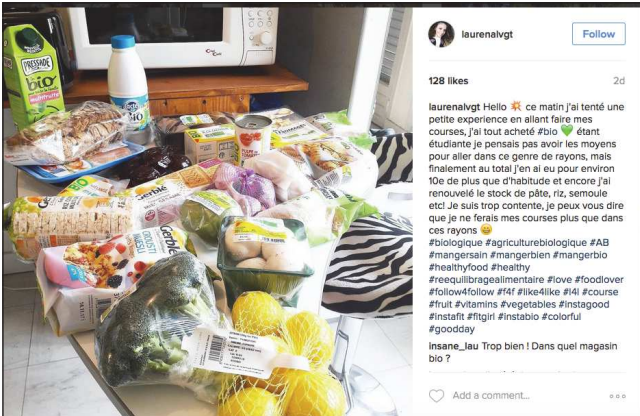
laurenalvgt
Follow

128 likes
2d

laurenalvgt Hello 💥 ce matin j'ai tenté une petite experience en allant faire mes courses, j'ai tout acheté #bio 💚 étant étudiante je pensais pas avoir les moyens pour aller dans ce genre de rayons, mais finalement au total j'en ai eu pour environ 10e de plus que d'habitude et encore j'ai renouvelé le stock de pâte, riz, semoule etc! Je suis trop contente, je peux vous dire que je ne ferais mes courses plus que dans ces rayons 😊
#biologique #agriculturebiologique #AB #mangersain #mangerbien #mangerbio #healthyfood #healthy #reequilibragealimentaire #love #foodlover #followfollow #f4f #like4like #l4l #course #fruit #vitamins #vegetables #instagood #instafit #fitgirl #instabio #colorful #goodday
insane_lau Trop bien ! Dans quel magasin bio ?

Add a comment...

Pressade
bio
Gerblé
Lactel